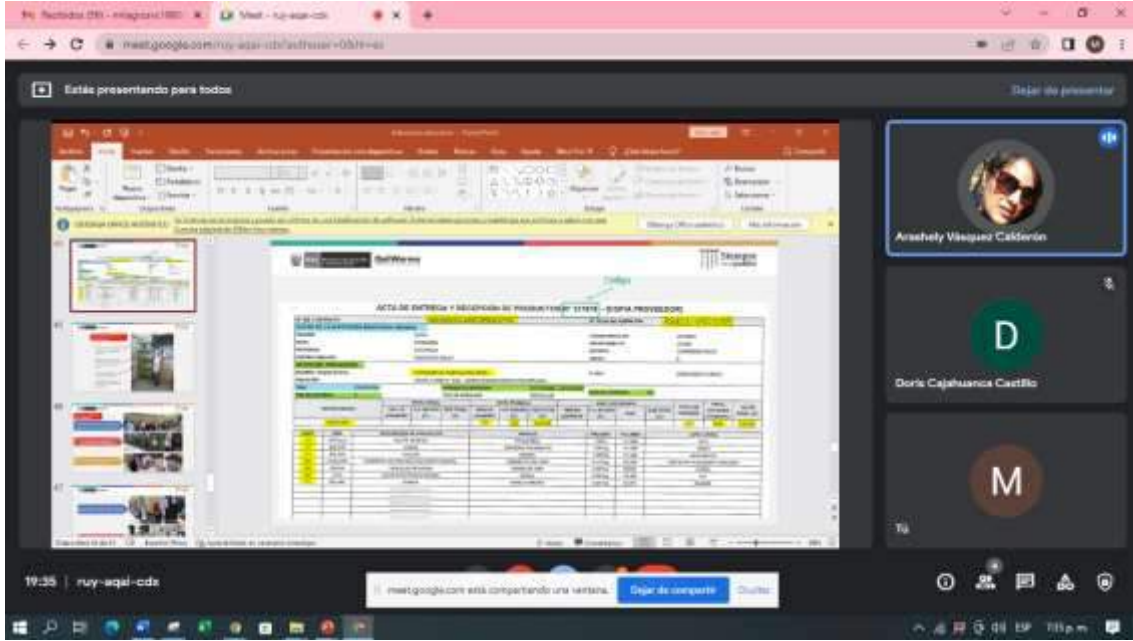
Meet - ruy-aqai-cdx

meet.google.com/ruy-aqai-cdx

Estás presentando para todos

Dejar de presentar

Arachely Vásquez Calderón

D

Doris Cajahuanca Castillo

M

Tú

ACTA DE ENTREGA Y RECEPCIÓN DE PRODUCTOS N° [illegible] - (COPIA PROVEEDOR)

Qali Warma

19:35 | ruy-aqai-cdx

meet.google.com está compartiendo una ventana.

Dejar de compartir

Ocultar

ESP

7:35 p.m.